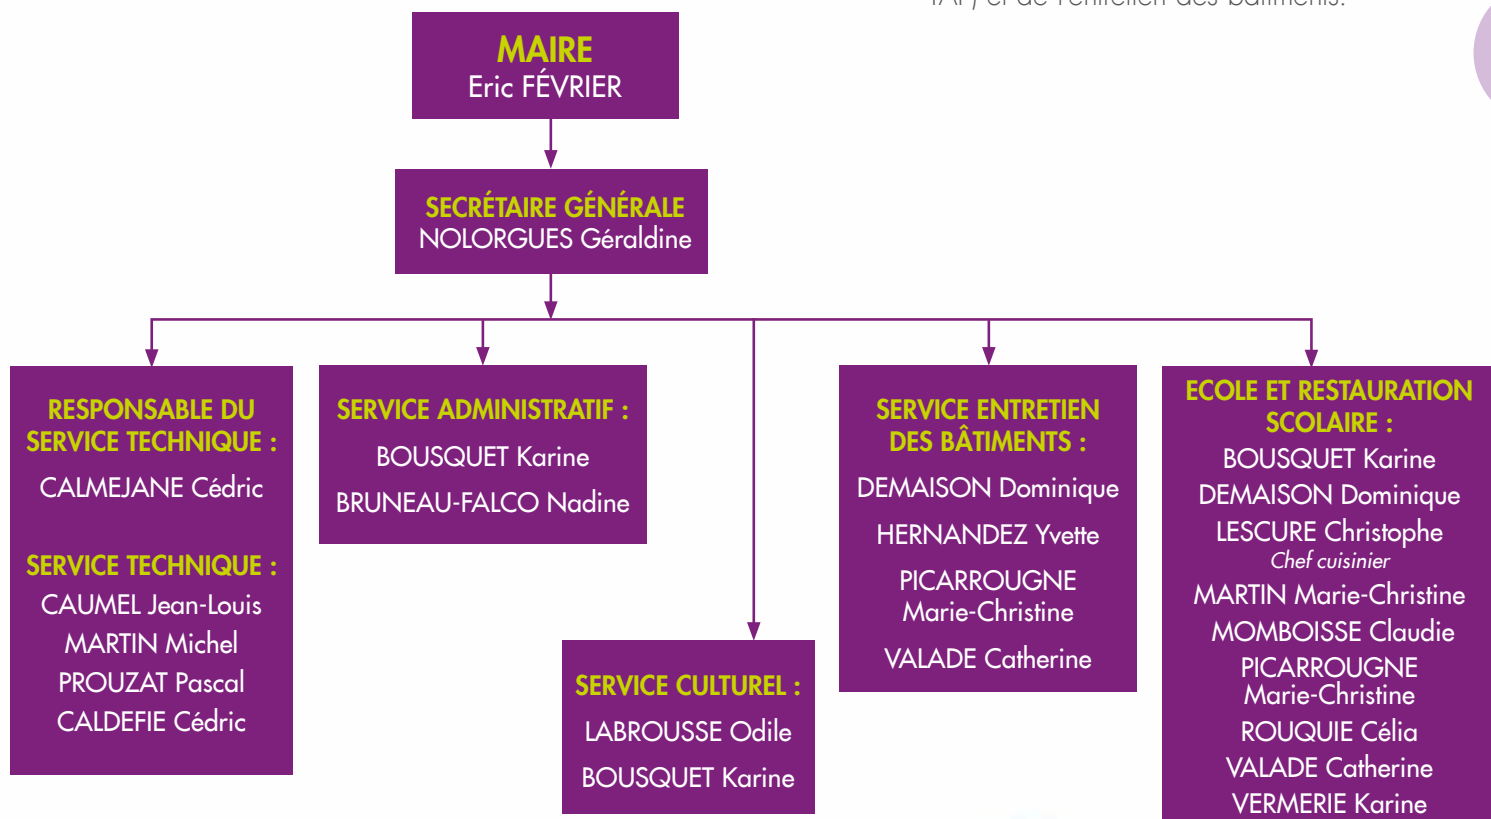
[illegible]

MAIRE
Eric FÉVRIER

SECRÉTAIRE GÉNÉRALE
NOLORGUES Géraldine

RESPONSABLE DU SERVICE TECHNIQUE :
CALMEJANE Cédric

SERVICE TECHNIQUE :
CAUMEL Jean-Louis
MARTIN Michel
PROUZAT Pascal
CALDEFIE Cédric

SERVICE ADMINISTRATIF :
BOUSQUET Karine
BRUNEAU-FALCO Nadine

SERVICE CULTUREL :
LABROUSSE Odile
BOUSQUET Karine

SERVICE ENTRETIEN DES BÂTIMENTS :
DEMAISON Dominique
HERNANDEZ Yvette
PICARROUGNE Marie-Christine
VALADE Catherine

ECOLE ET RESTAURATION SCOLAIRE :
BOUSQUET Karine
DEMAISON Dominique
LESCURE Christophe
Chef cuisinier
MARTIN Marie-Christine
MOMBOISSE Claudie
PICARROUGNE Marie-Christine
ROUQUIE Célia
VALADE Catherine
VERMERIE Karine